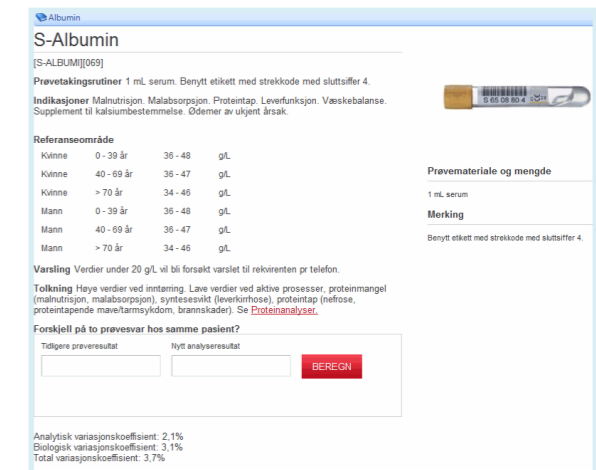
Albumin

S-Albumin

[S-ALBUMI][069]

**Prøvetakingsrutiner** 1 mL serum. Benytt etikett med strekkode med sluttsiffer 4.

**Indikasjoner** Malnutrisjon. Malabsorpsjon. Proteintap. Leverfunksjon. Væskebalanse. Supplement til kalsiumbestemmelse. Ødemer av ukjent årsak.

S 65 08 80 4

**Referanseområde**

| Kvinne | 0 - 39 år | 36 - 48 | g/L |
|---|---|---|---|
| Kvinne | 40 - 69 år | 36 - 47 | g/L |
| Kvinne | > 70 år | 34 - 46 | g/L |
| Mann | 0 - 39 år | 36 - 48 | g/L |
| Mann | 40 - 69 år | 36 - 47 | g/L |
| Mann | > 70 år | 34 - 46 | g/L |

**Varsling** Verdier under 20 g/L vil bli forsøkt varslet til rekvirenten pr telefon.

**Tolkning** Høye verdier ved inntørring. Lave verdier ved aktive prosesser, proteinmangel (malnutrisjon, malabsorpsjon), syntesesvikt (leverkirrhose), proteintap (nefrose, proteintapende mave/tarmsykdom, brannskader). Se Proteinanalyser.

**Forskjell på to prøvesvar hos samme pasient?**

Tidligere prøveresultat

Nytt analyseresultat

BEREGN

Analytisk variasjonskoeffisient: 2,1%
Biologisk variasjonskoeffisient: 3,1%
Total variasjonskoeffisient: 3,7%

**Prøvemateriale og mengde**

1 mL serum

**Merking**

Benytt etikett med strekkode med sluttsiffer 4.